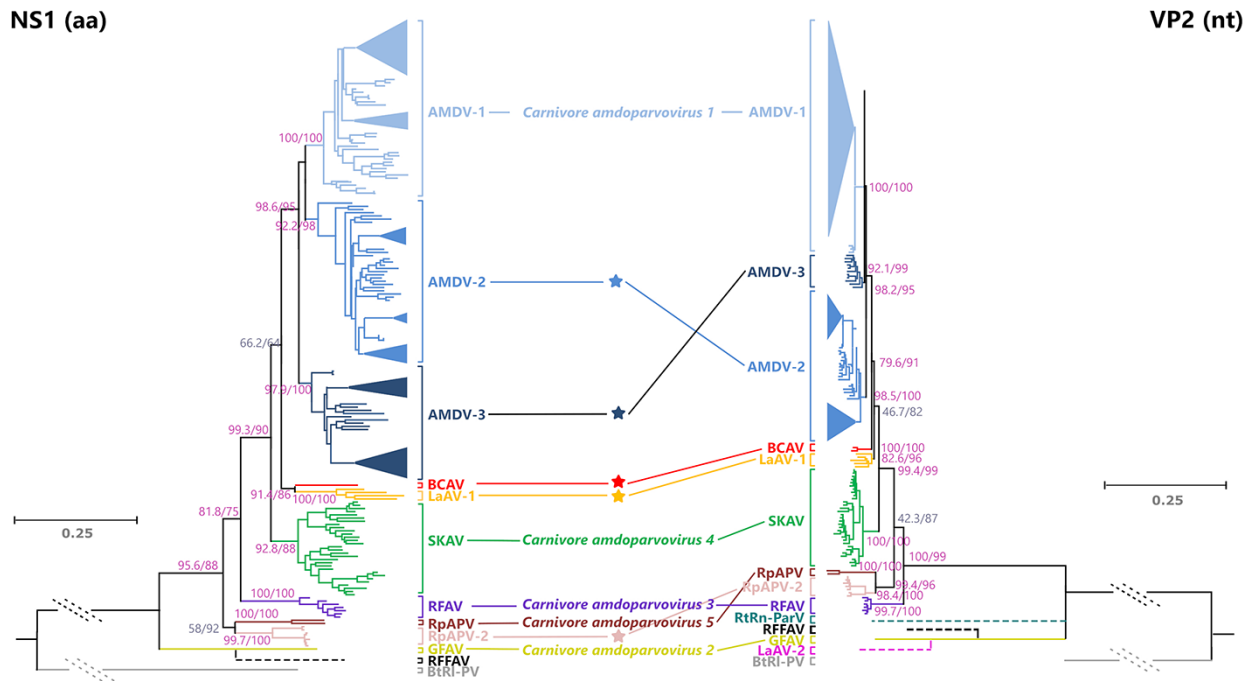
NS1 (aa)

VP2 (nt)

AMDV-1 — Carnivore amdoparvovirus 1 — AMDV-1

100/100

98.6/95

92.2/98

AMDV-2

AMDV-3

AMDV-2

66.2/64

97.9/100

AMDV-3

99.3/90

BCAV

91.4/86

100/100

LaAV-1

81.8/75

SKAV — Carnivore amdoparvovirus 4 — SKAV

92.8/88

95.6/88

100/100

RFAV — Carnivore amdoparvovirus 3 — RFAV

100/100

RpAPV — Carnivore amdoparvovirus 5

58/92

RpAPV-2

99.7/100

GFAV — Carnivore amdoparvovirus 2

RFFAV

BtRI-PV

0.25

100/100

92.1/99

98.2/95

79.6/91

98.5/100

46.7/82

BCAV

100/100

LaAV-1

82.6/96

99.4/99

42.3/87

100/100

100/99

100/100

RpAPV

RpAPV-2

99.4/96

98.4/100

99.7/100

RFAV

RtRn-ParV

RFFAV

GFAV

LaAV-2

BtRI-PV

0.25